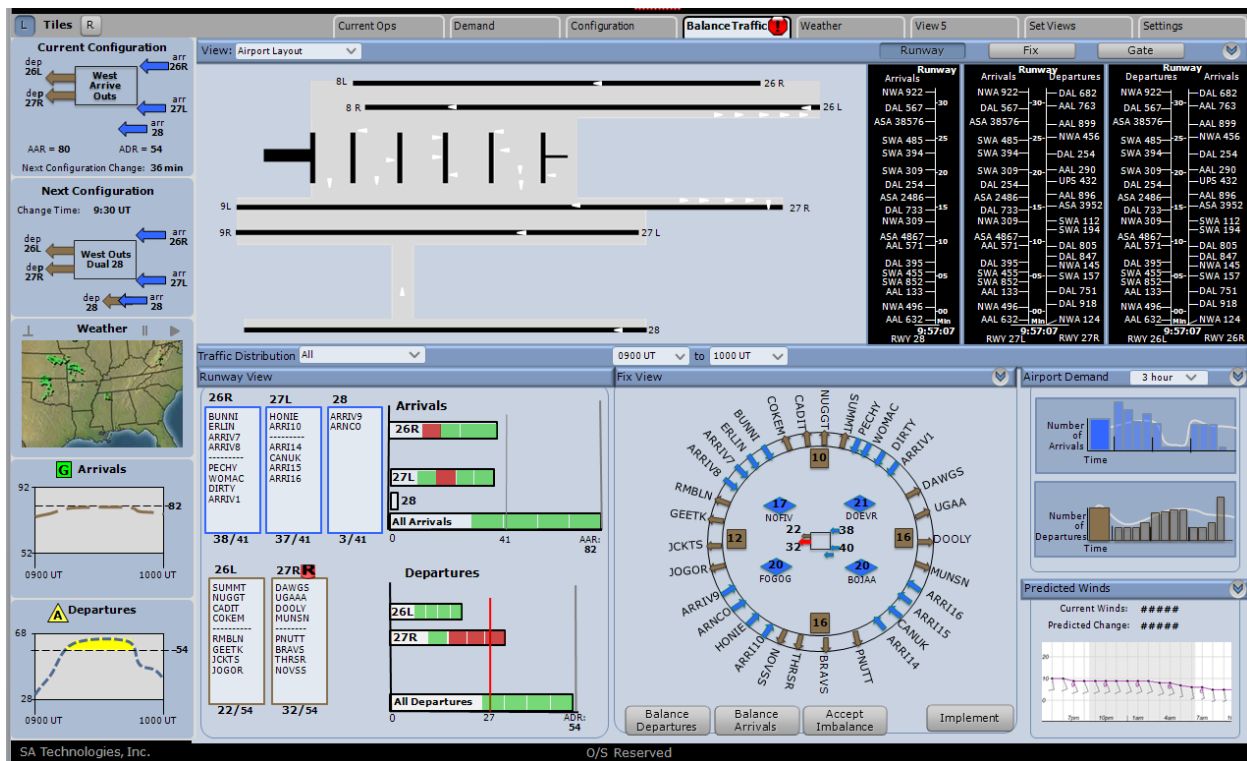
L Tiles R

Current Ops | Demand | Configuration | Balance Traffic | Weather | View5 | Set Views | Settings

Current Configuration
dep 26L
dep 27R
West Arrive Outs
arr 26R
arr 27L
arr 28
AAR = 80 ADR = 54
Next Configuration Change: 36 min

Next Configuration
Change Time: 9:30 UT
dep 26L
dep 27R
dep 28
West Outs Dual 28
arr 26R
arr 27L
arr 28

Weather

G Arrivals
92
82
52
0900 UT 1000 UT

A Departures
68
54
28
0900 UT 1000 UT

SA Technologies, Inc.

View: Airport Layout

Runway | Fix | Gate

8L 26 R
8 R 26 L
9L 27 R
9R 27 L
28

Runway
Arrivals
NWA 922
DAL 567
ASA 38576
SWA 485
SWA 394
SWA 309
DAL 254
ASA 2486
DAL 733
NWA 309
ASA 4867
AAL 571
DAL 395
SWA 455
SWA 852
AAL 133
NWA 496
AAL 632
30 25 20 15 10 05 00 Min
9:57:07
RWY 28

Runway
Arrivals Departures
NWA 922
DAL 567
ASA 38576
SWA 485
SWA 394
SWA 309
DAL 254
ASA 2486
DAL 733
NWA 309
ASA 4867
AAL 571
DAL 395
SWA 455
SWA 852
AAL 133
NWA 496
AAL 632
DAL 682
AAL 763
AAL 899
NWA 456
DAL 254
AAL 290
UPS 432
AAL 896
ASA 3952
SWA 112
SWA 194
DAL 805
DAL 847
NWA 145
SWA 157
DAL 751
DAL 918
NWA 124
30 25 20 15 10 05 00 Min
9:57:07
RWY 27L RWY 27R

Runway
Departures Arrivals
NWA 922
DAL 567
ASA 38576
SWA 485
SWA 394
SWA 309
DAL 254
ASA 2486
DAL 733
NWA 309
ASA 4867
AAL 571
DAL 395
SWA 455
SWA 852
AAL 133
NWA 496
AAL 632
DAL 682
AAL 763
AAL 899
NWA 456
DAL 254
AAL 290
UPS 432
AAL 896
ASA 3952
SWA 112
SWA 194
DAL 805
DAL 847
NWA 145
SWA 157
DAL 751
DAL 918
NWA 124
30 25 20 15 10 05 00 Min
9:57:07
RWY 26L RWY 26R

Traffic Distribution All
0900 UT to 1000 UT

Runway View
26R
BUNNI
ERLIN
ARRIV7
ARRIV8
---------
PECHY
WOMAC
DIRTY
ARRIV1
38/41

27L
HONIE
ARRI10
---------
ARRI14
CANUK
ARRI15
ARRI16
37/41

28
ARRIV9
ARNCO
3/41

Arrivals
26R
27L
28
All Arrivals
0 41 AAR: 82

26L
SUMMT
NUGGT
CADIT
COKEM
---------
RMBLN
GEETK
JCKTS
JOGOR
22/54

27R R
DAWGS
UGAA
DOOLY
MUNSN
---------
PNUTT
BRAVS
THRSR
NOVSS
32/54

Departures
26L
27R
All Departures
0 27 ADR: 54

Fix View
COKEM CADIT NUGGT SUMMT PECHY WOMAC DIRTY ARRIV1 BUNNI ERLIN ARRIV7 ARRIV8 DAWGS UGAA RMBLN GEETK DOOLY JCKTS JOGOR MUNSN ARRI16 ARRIV9 ARRI15 ARNCO CANUK HONIE ARRI14 ARRI10 NOVSS THRSR BRAVS PNUTT
10 12 16 16
17 NOFIV
21 DOEVR
20 FOGOG
20 BOJAA
22 38 32 40

Balance Departures | Balance Arrivals | Accept Imbalance | Implement

Airport Demand 3 hour
Number of Arrivals
Time
Number of Departures
Time

Predicted Winds
Current Winds: #####
Predicted Change: #####
20
10
0
7pm 10pm 1am 4am 7am

O/S Reserved